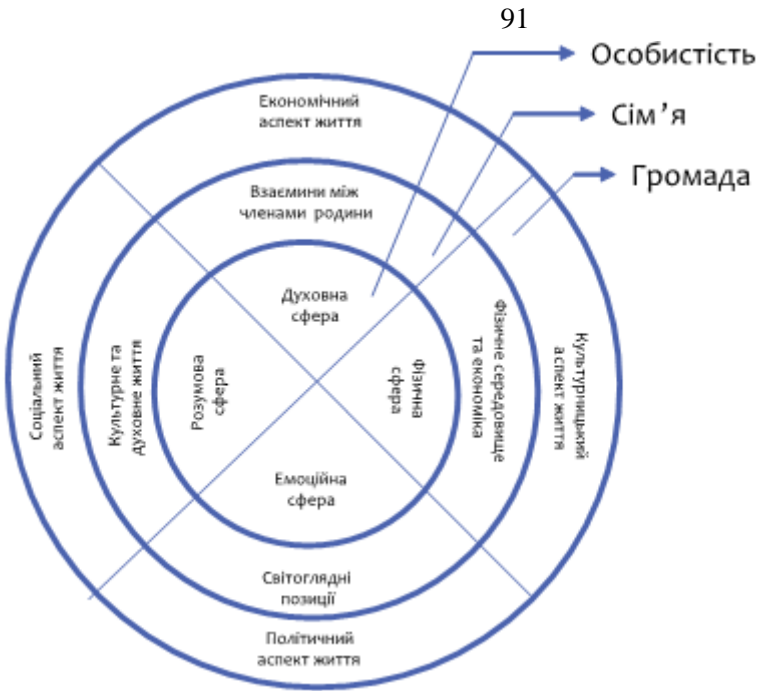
91

Особистість

Сім'я

Громада

Економічний аспект життя

Взаємини між членами родини

Духовна сфера

Соціальний аспект життя

Культурне та духовне життя

Розумова сфера

Фізична сфера

Фізичне середовище та економіка

Культурницький аспект життя

Емоційна сфера

Світоглядні позиції

Політичний аспект життя